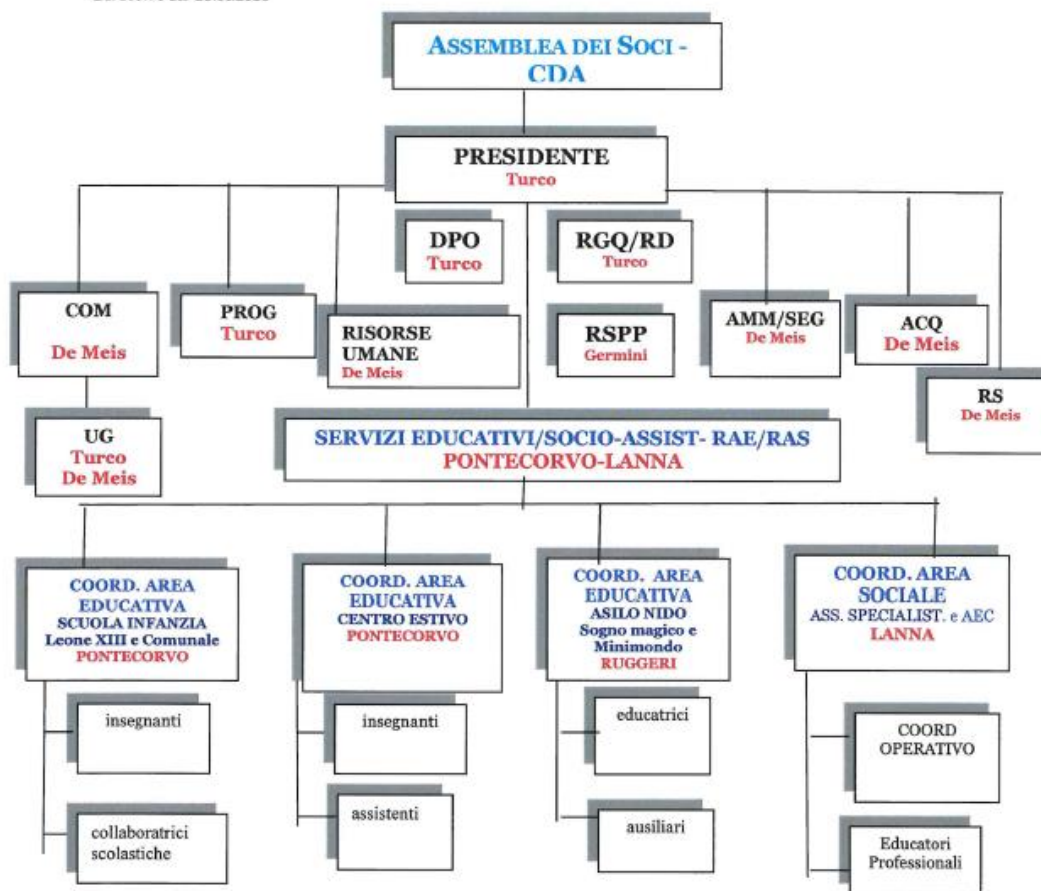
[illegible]

ASSEMBLEA DEI SOCI - CDA

PRESIDENTE
Turco

DPO
Turco

RGQ/RD
Turco

COM
De Meis

PROG
Turco

RISORSE UMANE
De Meis

RSPP
Germini

AMM/SEG
De Meis

ACQ
De Meis

RS
De Meis

UG
Turco
De Meis

SERVIZI EDUCATIVI/SOCIO-ASSIST- RAE/RAS
PONTECORVO-LANNA

COORD. AREA EDUCATIVA
SCUOLA INFANZIA
Leone XIII e Comunale
PONTECORVO

insegnanti

collaboratrici scolastiche

COORD. AREA EDUCATIVA
CENTRO ESTIVO
PONTECORVO

insegnanti

assistenti

COORD. AREA EDUCATIVA
ASILO NIDO
Sogno magico e Minimondo
RUGGERI

educatrici

ausiliari

COORD. AREA SOCIALE
ASS. SPECIALIST. e AEC
LANNA

COORD OPERATIVO

Educatori Professionali